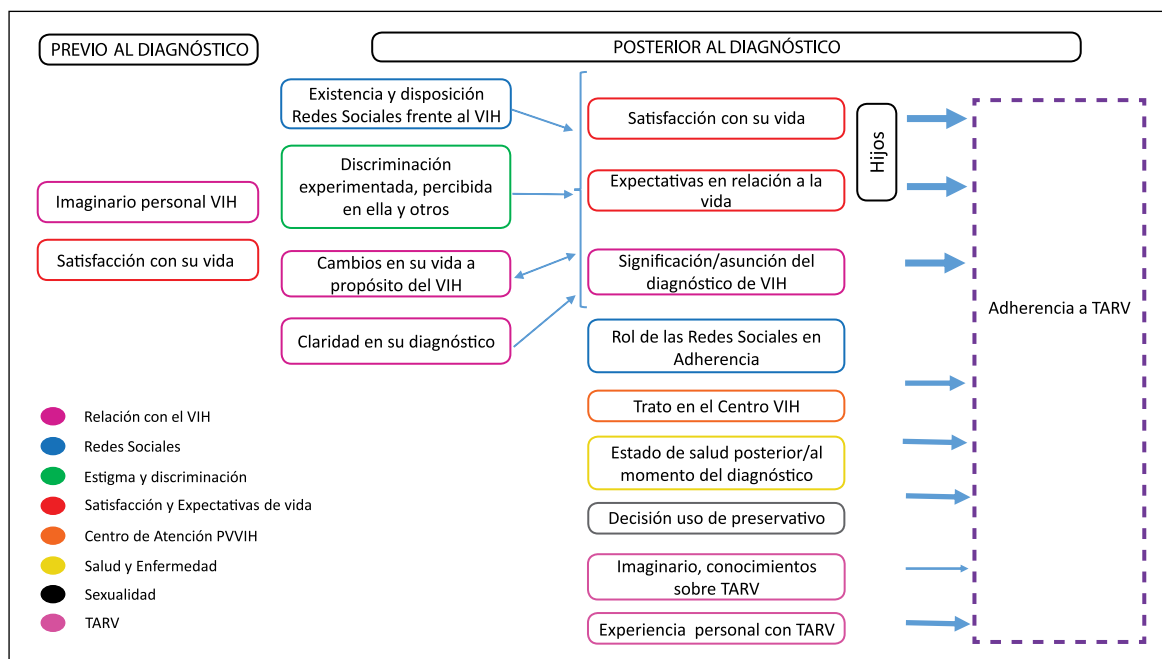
PREVIO AL DIAGNÓSTICO

POSTERIOR AL DIAGNÓSTICO

Imaginario personal VIH

Satisfacción con su vida

Existencia y disposición Redes Sociales frente al VIH

Discriminación experimentada, percibida en ella y otros

Cambios en su vida a propósito del VIH

Claridad en su diagnóstico

Satisfacción con su vida

Expectativas en relación a la vida

Hijos

Significación/asunción del diagnóstico de VIH

Rol de las Redes Sociales en Adherencia

Trato en el Centro VIH

Estado de salud posterior/al momento del diagnóstico

Decisión uso de preservativo

Imaginario, conocimientos sobre TARV

Experiencia personal con TARV

Adherencia a TARV

Relación con el VIH

Redes Sociales

Estigma y discriminación

Satisfacción y Expectativas de vida

Centro de Atención PVVIH

Salud y Enfermedad

Sexualidad

TARV